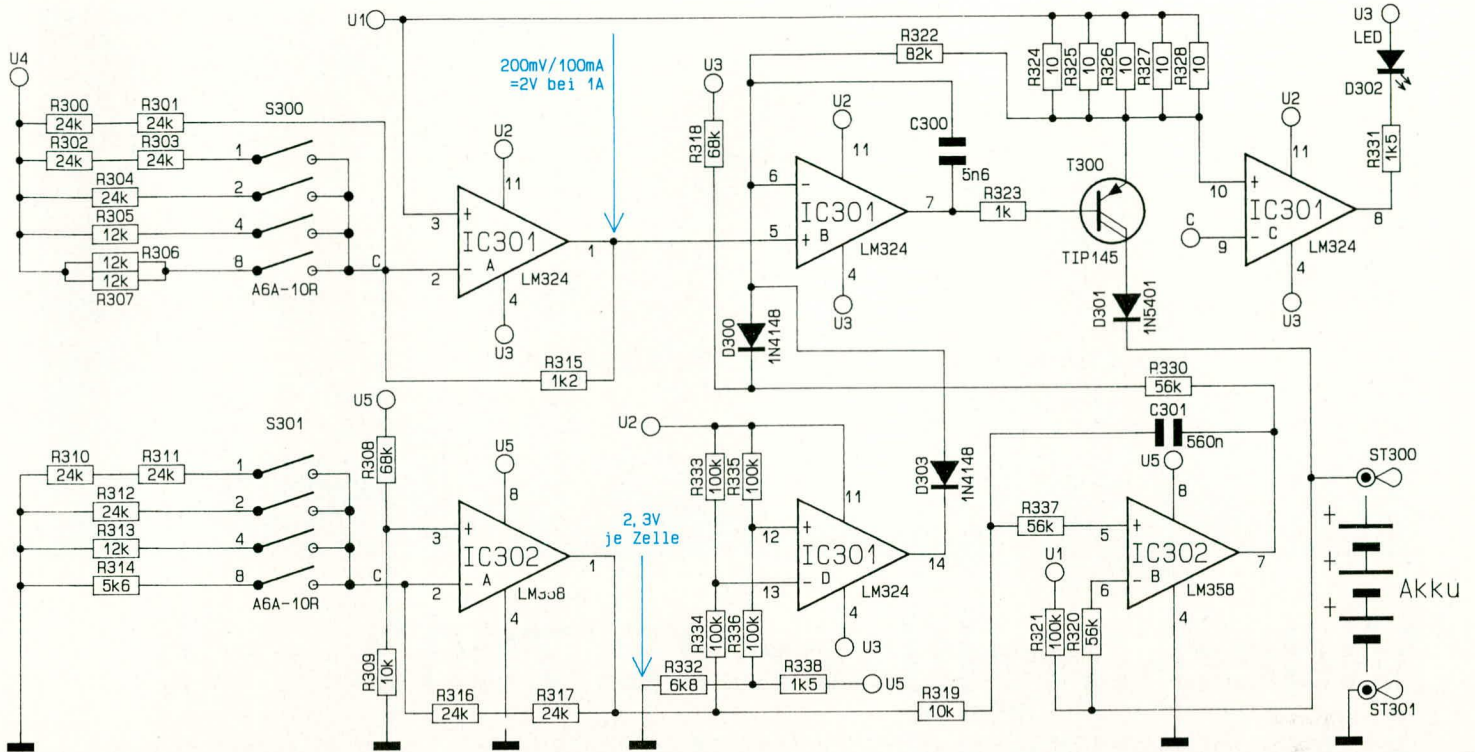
U1
U4
R300 24k
R301 24k
S300
R302 24k
R303 24k
1
R304 24k
2
R305 12k
4
12k
R306
12k
8
R307
A6A-10R
C
3
+
2
−
IC301
A
LM324
11
4
U2
U3
1
200mV/100mA
=2V bei 1A
R315 1k2
R322 82k
U3
R318 68k
6
−
5
+
IC301
B
LM324
U2
11
4
U3
7
C300 5n6
R323 1k
T300
TIP145
R324 10
R325 10
R326 10
R327 10
R328 10
D301 1N5401
D300 1N4148
U3
LED
D302
R331 1k5
U2
10
+
9
−
C
IC301
C
LM324
11
4
U3
8
R330 56k
C301 560n
S301
R310 24k
R311 24k
1
R312 24k
2
R313 12k
4
R314 5k6
8
A6A-10R
C
U5
R308 68k
U5
3
+
2
−
IC302
A
LM358
8
4
1
R309 10k
R316 24k
R317 24k
2,3V
je Zelle
U2
R333 100k
R335 100k
12
+
13
−
IC301
D
LM324
11
4
U3
14
D303 1N4148
R334 100k
R336 100k
R332 6k8
R338 1k5
U5
R319 10k
R337 56k
5
+
6
−
IC302
B
LM358
U5
8
4
7
U1
R321 100k
R320 56k
ST300
+
+
+
Akku
ST301